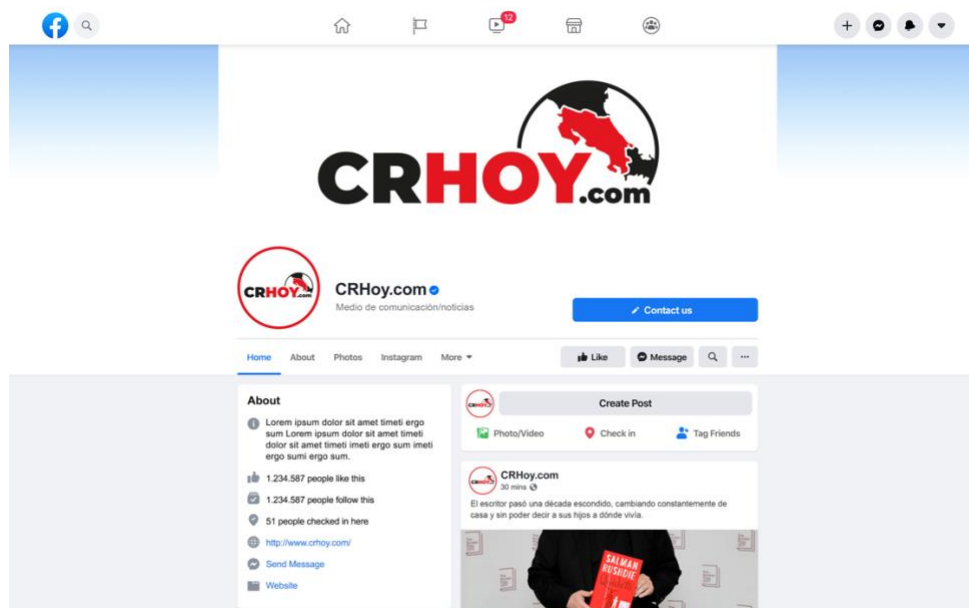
12

CRHOY.com

CRHOY.com

CRHoy.com
Medio de comunicación/noticias

Contact us

Home About Photos Instagram More

Like Message ...

About

Lorem ipsum dolor sit amet timeti ergo sum Lorem ipsum dolor sit amet timeti dolor sit amet timeti imeti ergo sum imeti ergo sumi ergo sum.

1.234.587 people like this

1.234.587 people follow this

51 people checked in here

http://www.crhoy.com/

Send Message

Website

Create Post

Photo/Video Check in Tag Friends

CRHoy.com
30 mins

El escritor pasó una década escondido, cambiando constantemente de casa y sin poder decir a sus hijos a dónde vivía.

SALMAN RUSHDIE